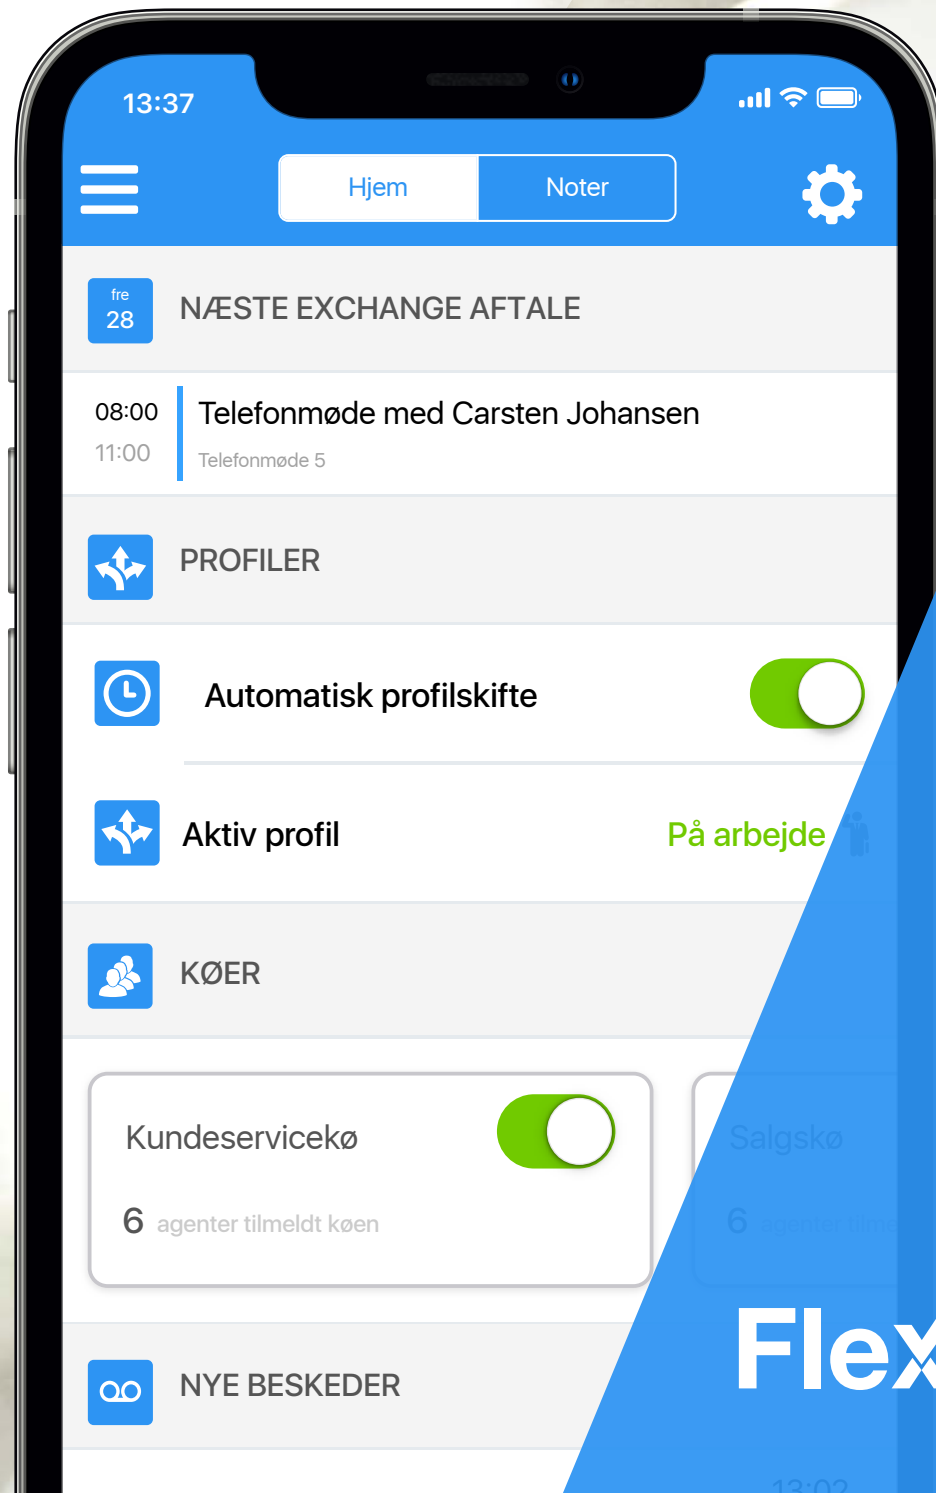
13:37

Hjem Noter

fre
28
NÆSTE EXCHANGE AFTALE

08:00
11:00
Telefonmøde med Carsten Johansen
Telefonmøde 5

PROFILER

Automatisk profilskifte

Aktiv profil På arbejde

KØER

Kundeservicekø
6 agenter tilmeldt køen

Salgskø
6 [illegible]

NYE BESKEDER

Flex

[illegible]